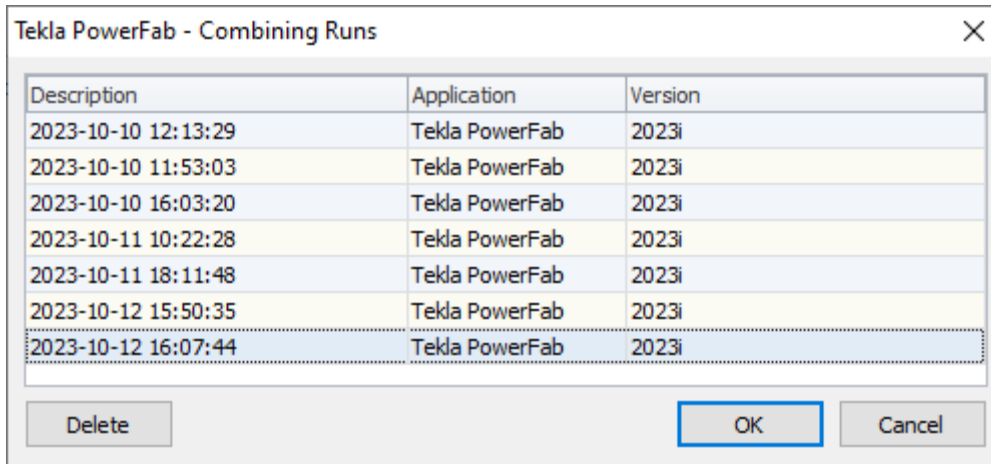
Tekla PowerFab - Combining Runs

| Description | Application | Version |
|---|---|---|
| 2023-10-10 12:13:29 | Tekla PowerFab | 2023i |
| 2023-10-10 11:53:03 | Tekla PowerFab | 2023i |
| 2023-10-10 16:03:20 | Tekla PowerFab | 2023i |
| 2023-10-11 10:22:28 | Tekla PowerFab | 2023i |
| 2023-10-11 18:11:48 | Tekla PowerFab | 2023i |
| 2023-10-12 15:50:35 | Tekla PowerFab | 2023i |
| 2023-10-12 16:07:44 | Tekla PowerFab | 2023i |

Delete

OK

Cancel